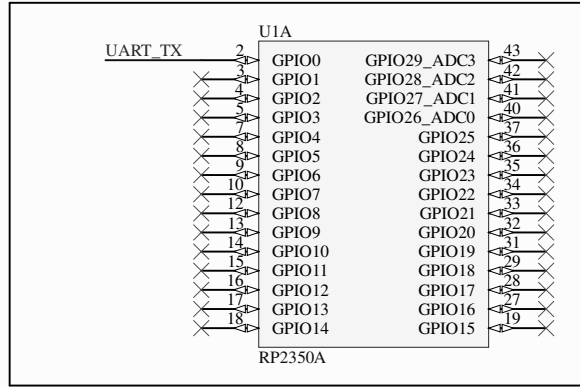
U1A

UART_TX 2 GPIO0
3 GPIO1
4 GPIO2
5 GPIO3
7 GPIO4
8 GPIO5
9 GPIO6
10 GPIO7
12 GPIO8
13 GPIO9
14 GPIO10
15 GPIO11
16 GPIO12
17 GPIO13
18 GPIO14

GPIO29_ADC3 43
GPIO28_ADC2 42
GPIO27_ADC1 41
GPIO26_ADC0 40
GPIO25 37
GPIO24 36
GPIO23 35
GPIO22 34
GPIO21 33
GPIO20 32
GPIO19 31
GPIO18 29
GPIO17 28
GPIO16 27
GPIO15 19

RP2350A